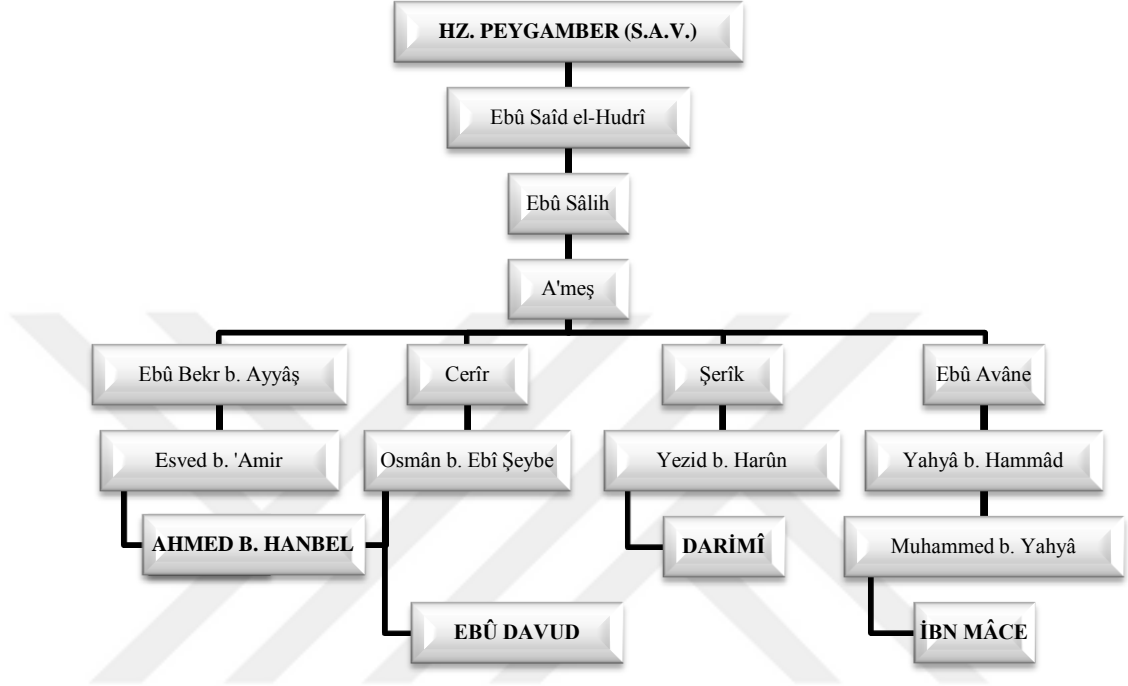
HZ. PEYGAMBER (S.A.V.)

Ebû Saîd el-Hudrî

Ebû Sâlih

A'meş

Ebû Bekr b. Ayyâş

Cerîr

Şerîk

Ebû Avâne

Esved b. 'Amir

Osmân b. Ebî Şeybe

Yezid b. Harûn

Yahyâ b. Hammâd

AHMED B. HANBEL

DARİMÎ

Muhammed b. Yahyâ

EBÛ DAVUD

İBN MÂCE